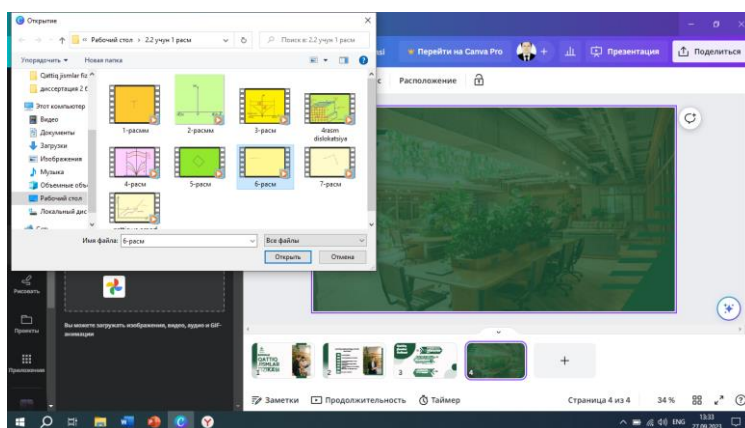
Открытие

« Рабочий стол › 2.2 учун 1 расм

Поиск в: 2.2 учун 1 расм

Упорядочить ▾ Новая папка

Qattiq jismlar fiz

диссертация 2 б

Этот компьютер

Видео

Документы

Загрузки

Изображения

Музыка

Объемные объ

Рабочий стол

Локальный дис

1-расм

2-расмм

3-расм

4rasm dislokatsiya

4-расм

5-расм

6-расм

7-расм

Имя файла: 6-расм

Все файлы

Открыть

Отмена

Перейти на Canva Pro

Презентация

Поделиться

Расположение

Рисовать

Проекты

Приложения

Вы можете загружать изображения, видео, аудио и GIF-анимацию

1

2

3

4

Заметки

Продолжительность

Таймер

Страница 4 из 4

34 %

ENG

13:33
27.09.2023